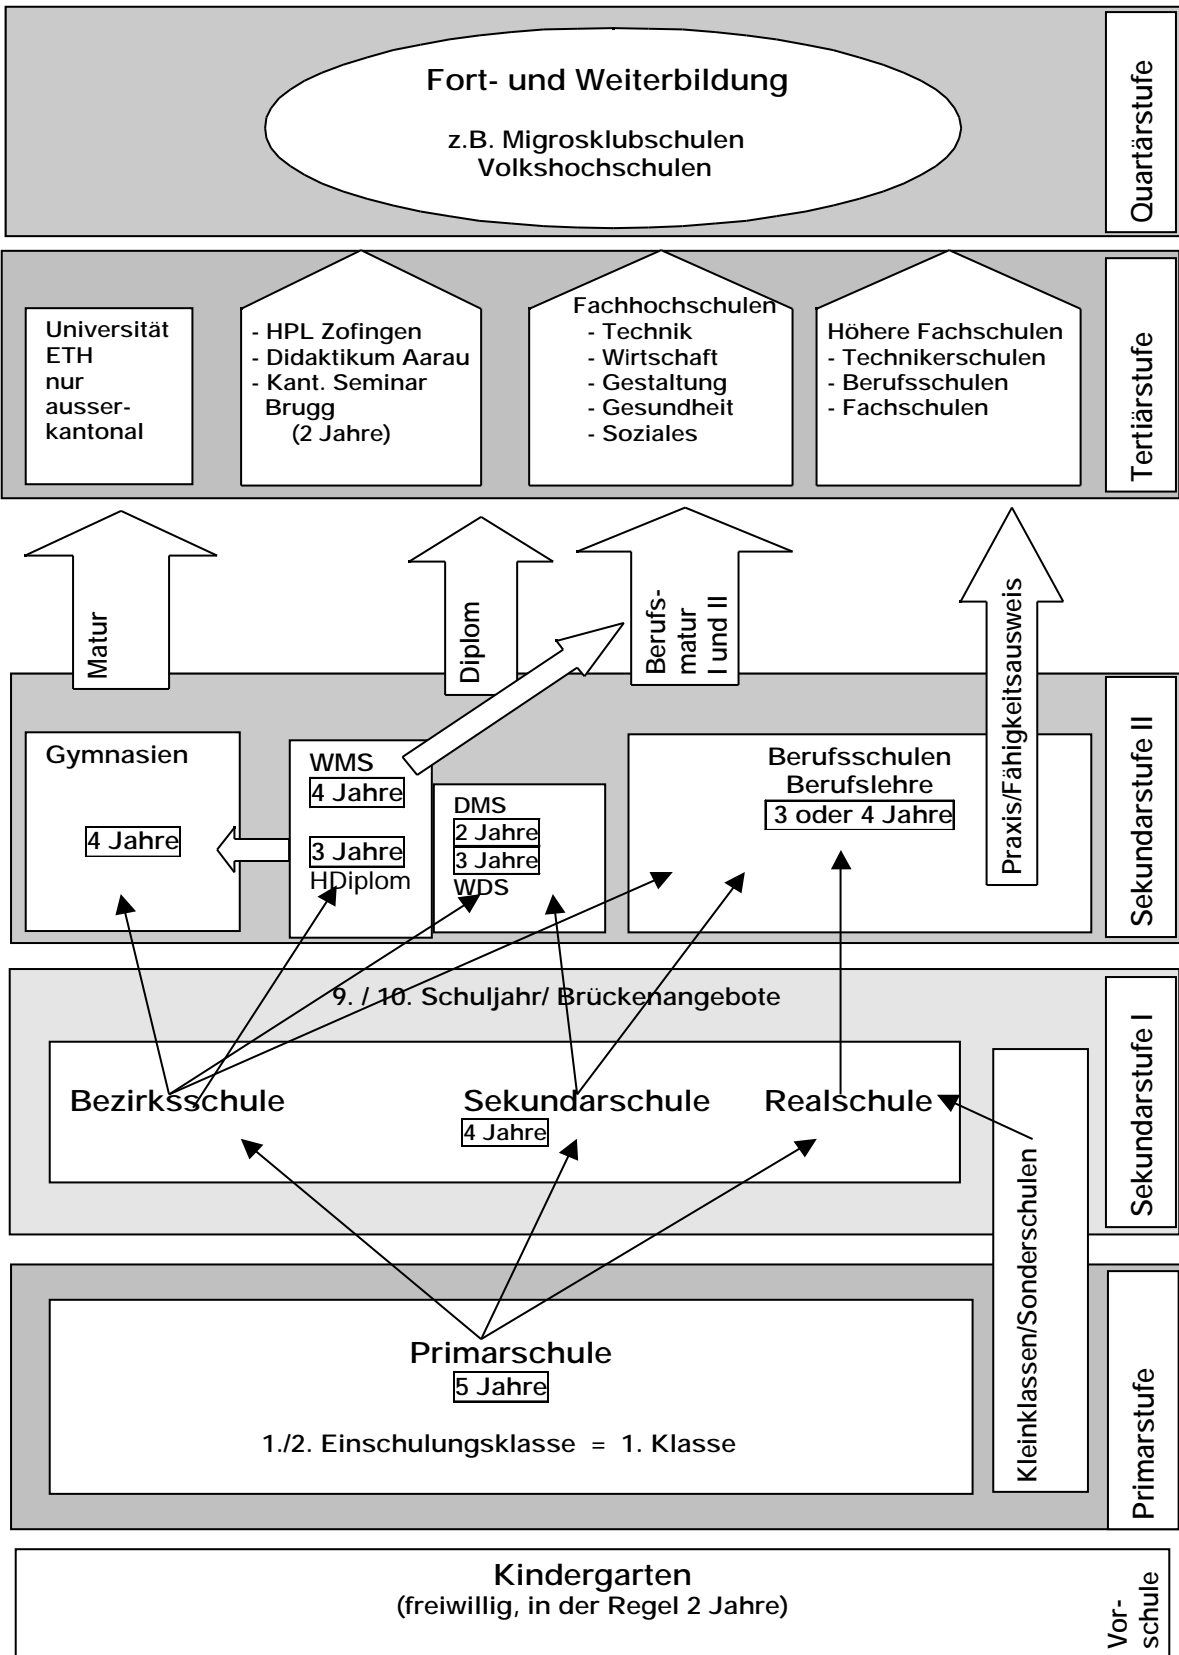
Fort- und Weiterbildung

z.B. Migrosklubschulen
Volkshochschulen

Quartärstufe

Universität
ETH
nur
ausserkantonal

- HPL Zofingen
- Didaktikum Aarau
- Kant. Seminar Brugg
(2 Jahre)

Fachhochschulen
- Technik
- Wirtschaft
- Gestaltung
- Gesundheit
- Soziales

Höhere Fachschulen
- Technikerschulen
- Berufsschulen
- Fachschulen

Tertiärstufe

Matur

Diplom

Berufsmatur
I und II

Praxis/Fähigkeitsausweis

Gymnasien

4 Jahre

WMS
4 Jahre

3 Jahre
HDiplom

DMS
2 Jahre
3 Jahre
WDS

Berufsschulen
Berufslehre
3 oder 4 Jahre

Sekundarstufe II

9. / 10. Schuljahr/ Brückenangebote

Bezirksschule

Sekundarschule
4 Jahre

Realschule

Kleinklassen/Sonderschulen

Sekundarstufe I

Primarschule
5 Jahre

1./2. Einschulungsklasse = 1. Klasse

Primarstufe

Kindergarten
(freiwillig, in der Regel 2 Jahre)

Vorschule